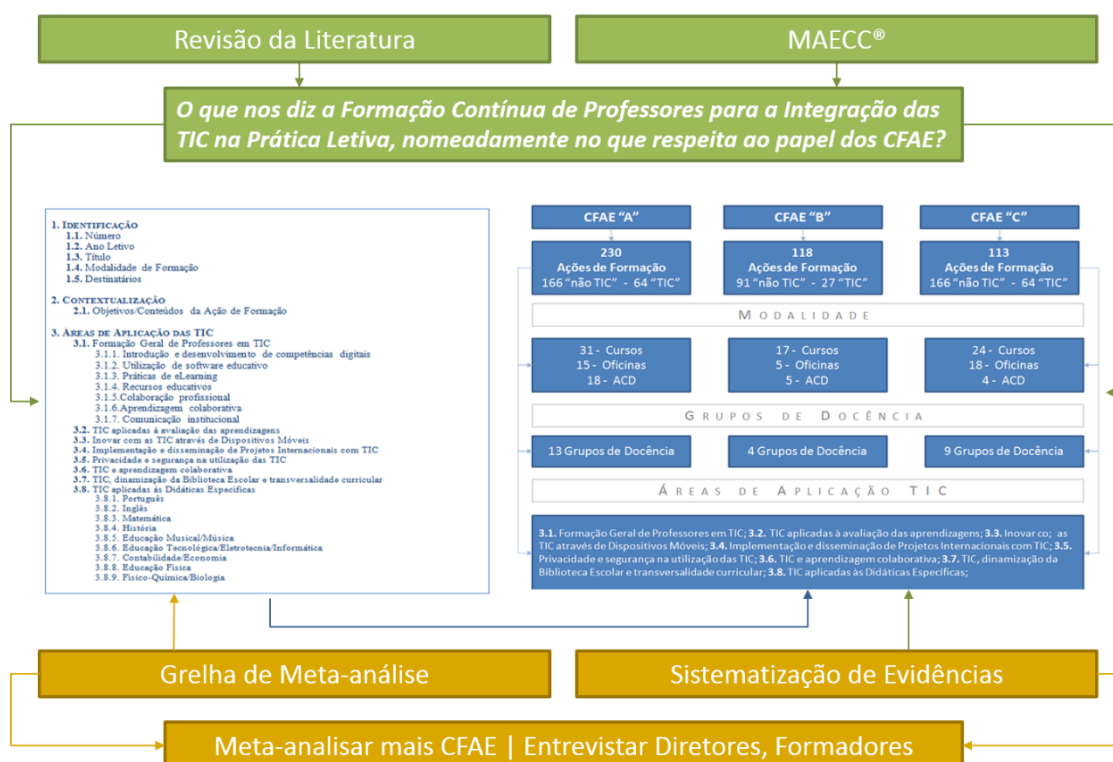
Revisão da Literatura

MAECC®

O que nos diz a Formação Contínua de Professores para a Integração das TIC na Prática Letiva, nomeadamente no que respeita ao papel dos CFAE?

1. Identificação
1.1. Número
1.2. Ano Letivo
1.3. Título
1.4. Modalidade de Formação
1.5. Destinatários

2. Contextualização
2.1. Objetivos/Conteúdos da Ação de Formação

3. Áreas de Aplicação das TIC
3.1. Formação Geral de Professores em TIC
3.1.1. Introdução e desenvolvimento de competências digitais
3.1.2. Utilização de software educativo
3.1.3. Práticas de eLearning
3.1.4. Recursos educativos
3.1.5. Colaboração profissional
3.1.6. Aprendizagem colaborativa
3.1.7. Comunicação institucional
3.2. TIC aplicadas à avaliação das aprendizagens
3.3. Inovar com as TIC através de Dispositivos Móveis
3.4. Implementação e disseminação de Projetos Internacionais com TIC
3.5. Privacidade e segurança na utilização das TIC
3.6. TIC e aprendizagem colaborativa
3.7. TIC, dinamização da Biblioteca Escolar e transversalidade curricular
3.8. TIC aplicadas às Didáticas Específicas
3.8.1. Português
3.8.2. Inglês
3.8.3. Matemática
3.8.4. História
3.8.5. Educação Musical/Música
3.8.6. Educação Tecnológica/Eletrotecnia/Informática
3.8.7. Contabilidade/Economia
3.8.8. Educação Física
3.8.9. Físico-Química/Biologia

CFAE "A"
230 Ações de Formação
166 "não TIC" - 64 "TIC"

CFAE "B"
118 Ações de Formação
91 "não TIC" - 27 "TIC"

CFAE "C"
113 Ações de Formação
166 "não TIC" - 64 "TIC"

Modalidade

31 - Cursos
15 - Oficinas
18 - ACD

17 - Cursos
5 - Oficinas
5 - ACD

24 - Cursos
18 - Oficinas
4 - ACD

Grupos de Docência

13 Grupos de Docência
4 Grupos de Docência
9 Grupos de Docência

Áreas de Aplicação TIC

3.1. Formação Geral de Professores em TIC; 3.2. TIC aplicadas à avaliação das aprendizagens; 3.3. Inovar co; as TIC através de Dispositivos Móveis; 3.4. Implementação e disseminação de Projetos Internacionais com TIC; 3.5. Privacidade e segurança na utilização das TIC; 3.6. TIC e aprendizagem colaborativa; 3.7. TIC, dinamização da Biblioteca Escolar e transversalidade curricular; 3.8. TIC aplicadas às Didáticas Específicas;

Grelha de Meta-análise

Sistematização de Evidências

Meta-analisar mais CFAE | Entrevistar Diretores, Formadores